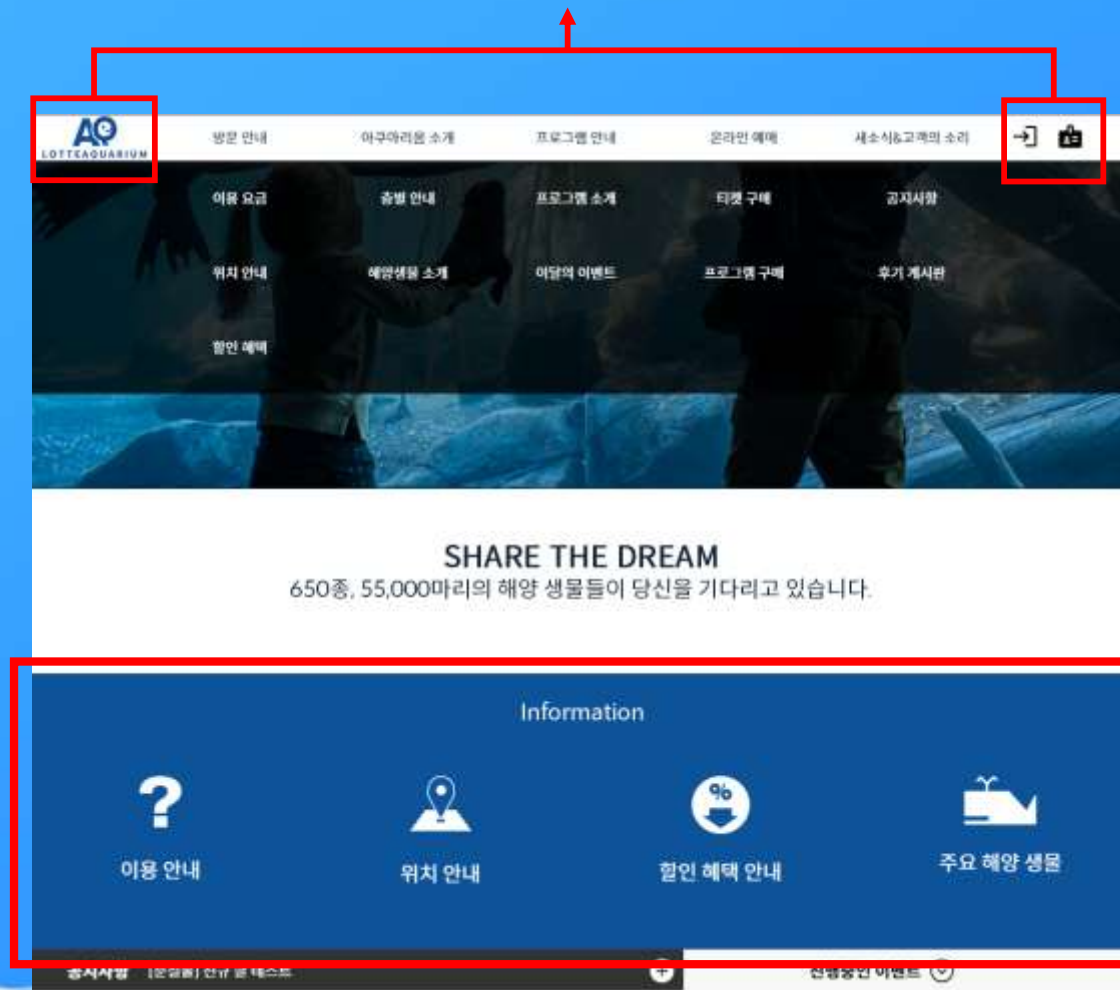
AQ
LOTTEAQUARIUM

방문 안내
아쿠아리움 소개
프로그램 안내
온라인 예매
새소식&고객의 소리

이용 요금
층별 안내
프로그램 소개
티켓 구매
공지사항

위치 안내
해양생물 소개
이달의 이벤트
프로그램 구매
후기 게시판

할인 혜택

SHARE THE DREAM
650종, 55,000마리의 해양 생물들이 당신을 기다리고 있습니다.

Information

이용 안내
위치 안내
할인 혜택 안내
주요 해양 생물

공지사항 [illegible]
진행중인 이벤트